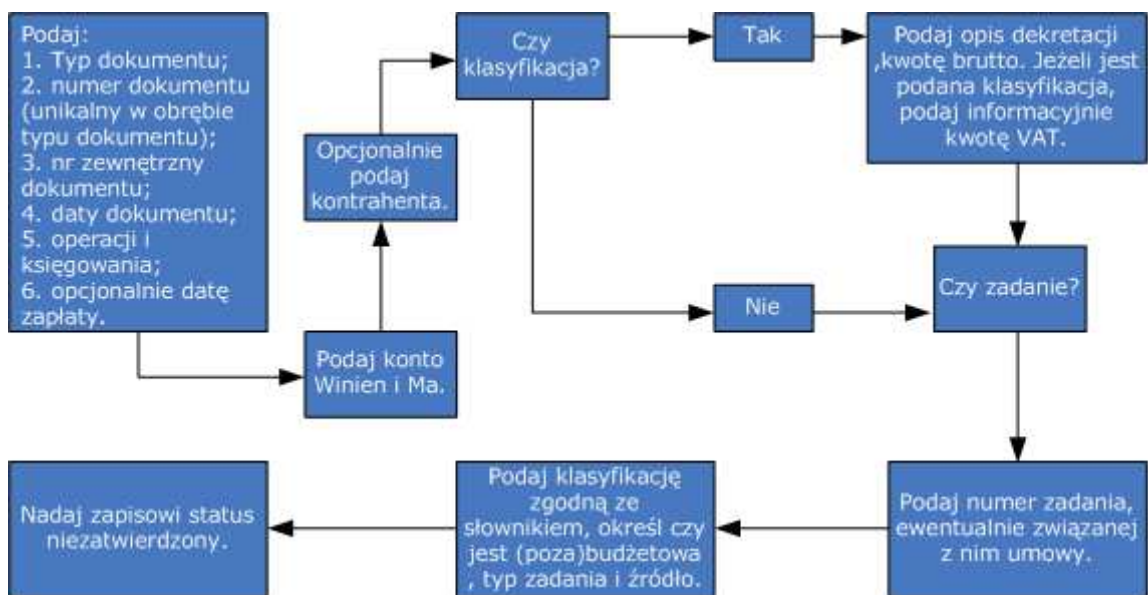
Podaj:
1. Typ dokumentu;
2. numer dokumentu (unikalny w obrębie typu dokumentu);
3. nr zewnętrzny dokumentu;
4. daty dokumentu;
5. operacji i księgowania;
6. opcjonalnie datę zapłaty.

Podaj konto Winien i Ma.

Opcjonalnie podaj kontrahenta.

Czy klasyfikacja?

Tak

Podaj opis dekretacji ,kwotę brutto. Jeżeli jest podana klasyfikacja, podaj informacyjnie kwotę VAT.

Nie

Czy zadanie?

Podaj numer zadania, ewentualnie związanej z nim umowy.

Podaj klasyfikację zgodną ze słownikiem, określ czy jest (poza)budżetowa , typ zadania i źródło.

Nadaj zapisowi status niezatwierdzony.